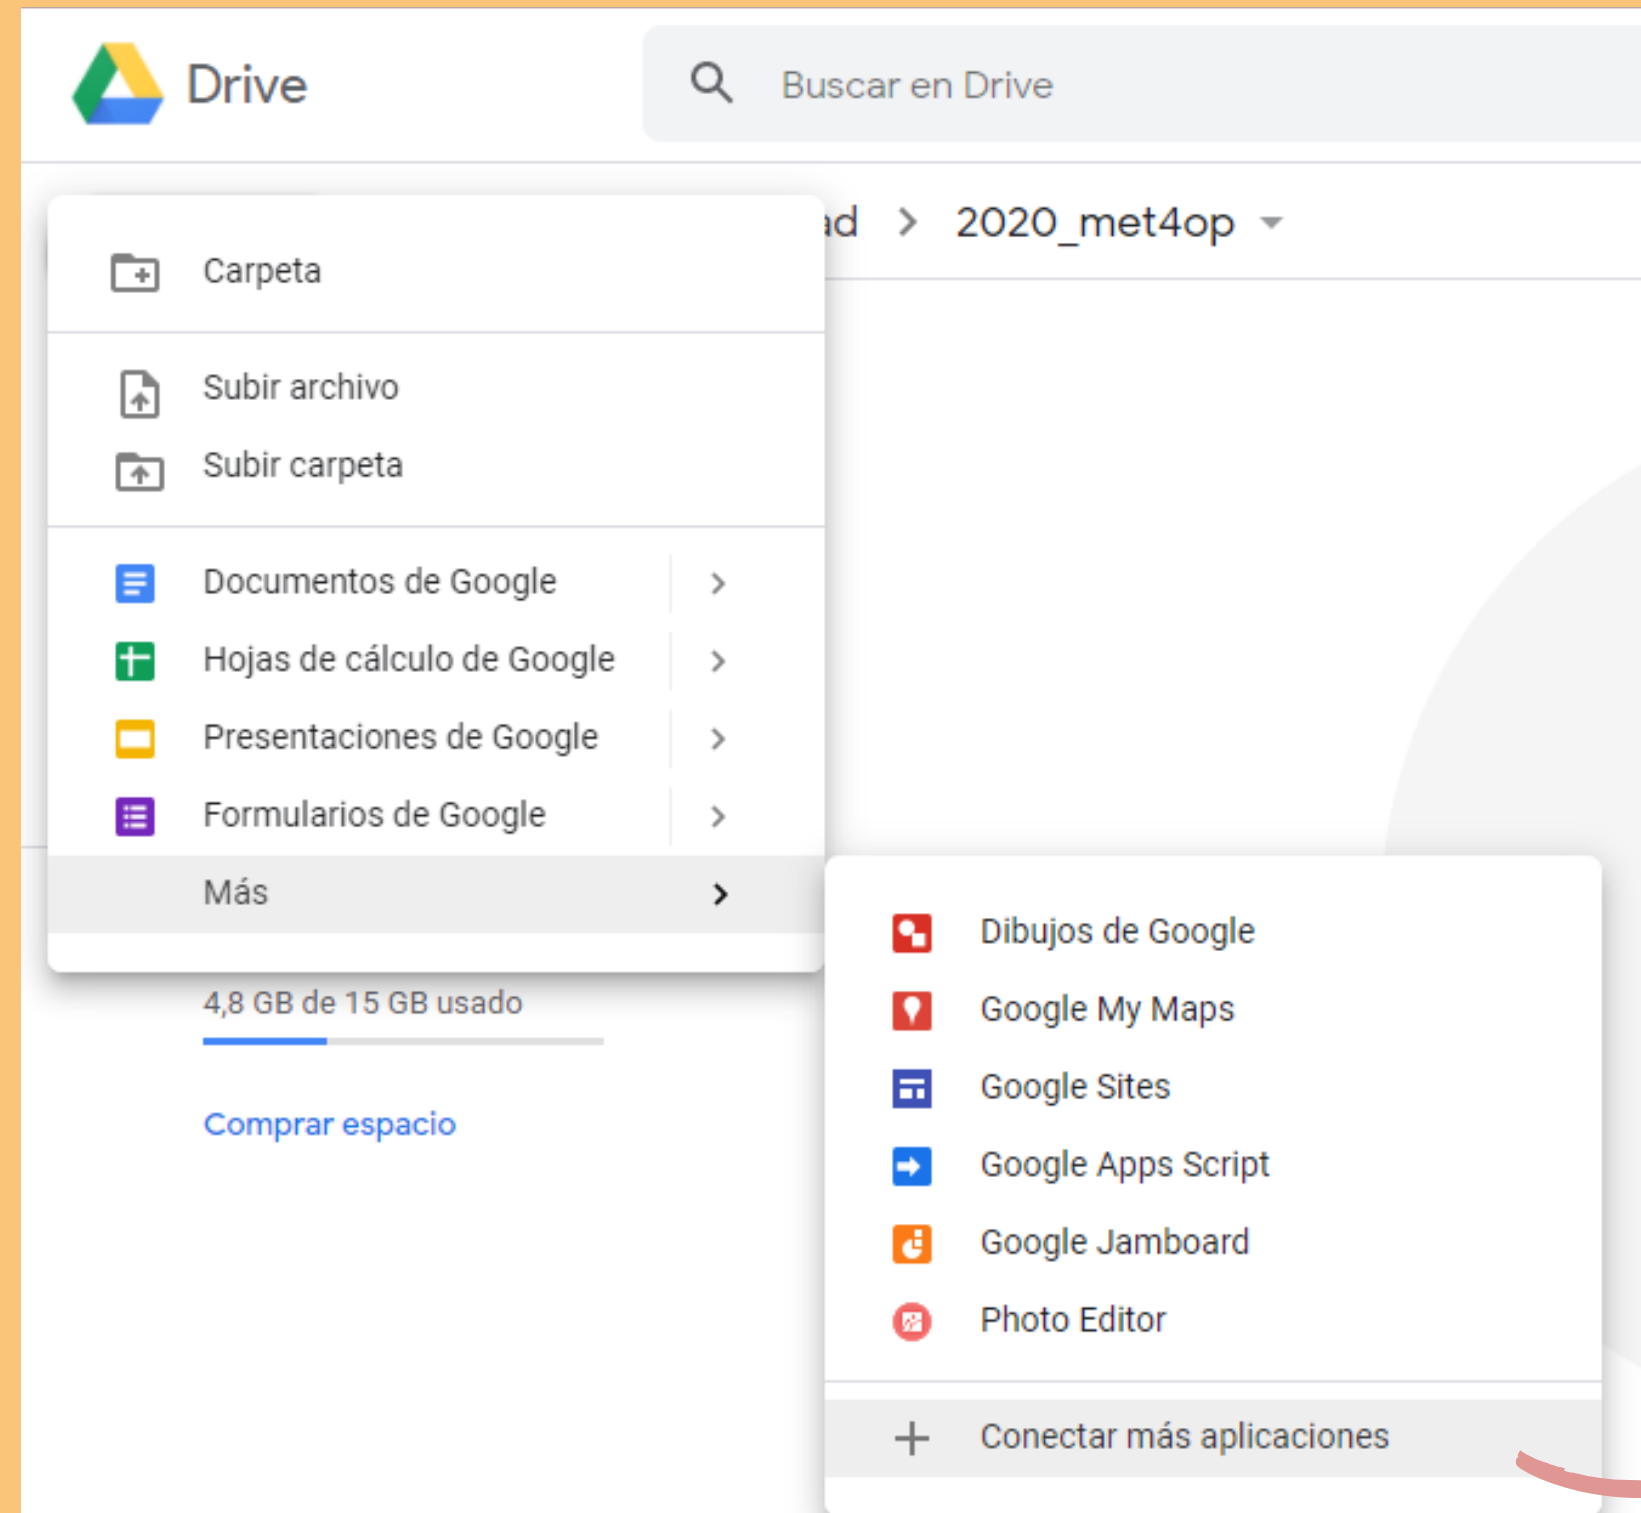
Drive

Buscar en Drive

ad > 2020_met4op

Carpeta

Subir archivo

Subir carpeta

Documentos de Google >

Hojas de cálculo de Google >

Presentaciones de Google >

Formularios de Google >

Más >

4,8 GB de 15 GB usado

Comprar espacio

Dibujos de Google

Google My Maps

Google Sites

Google Apps Script

Google Jamboard

Photo Editor

+ Conectar más aplicaciones